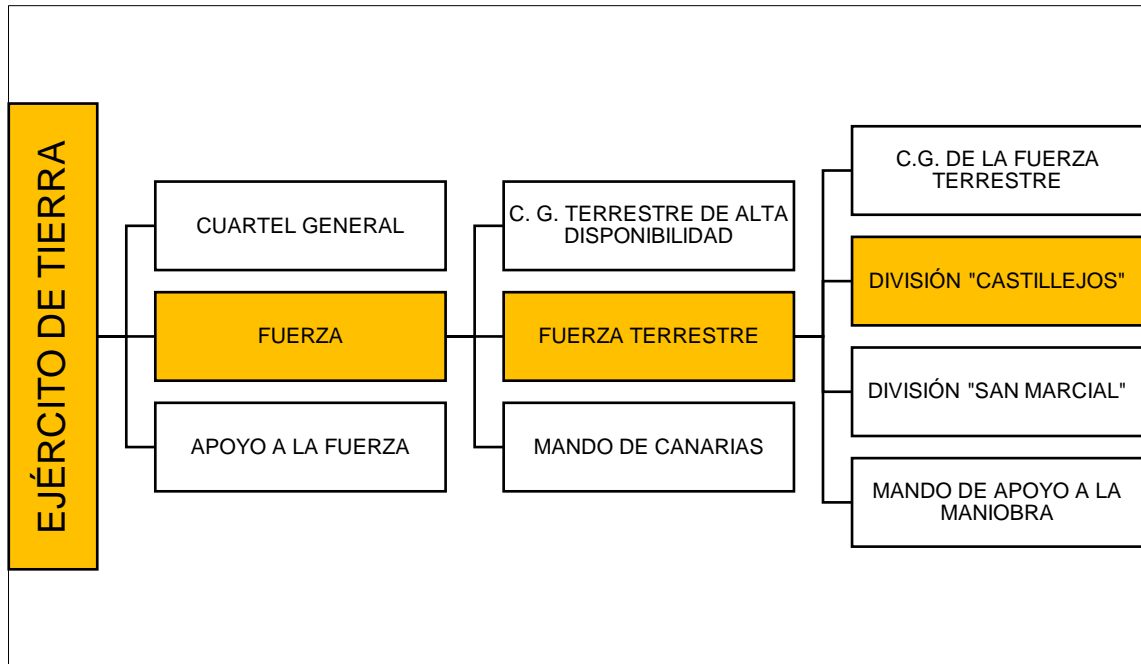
EJÉRCITO DE TIERRA

CUARTEL GENERAL

FUERZA

APOYO A LA FUERZA

C. G. TERRESTRE DE ALTA DISPONIBILIDAD

FUERZA TERRESTRE

MANDO DE CANARIAS

C.G. DE LA FUERZA TERRESTRE

DIVISIÓN "CASTILLEJOS"

DIVISIÓN "SAN MARCIAL"

MANDO DE APOYO A LA MANIOBRA